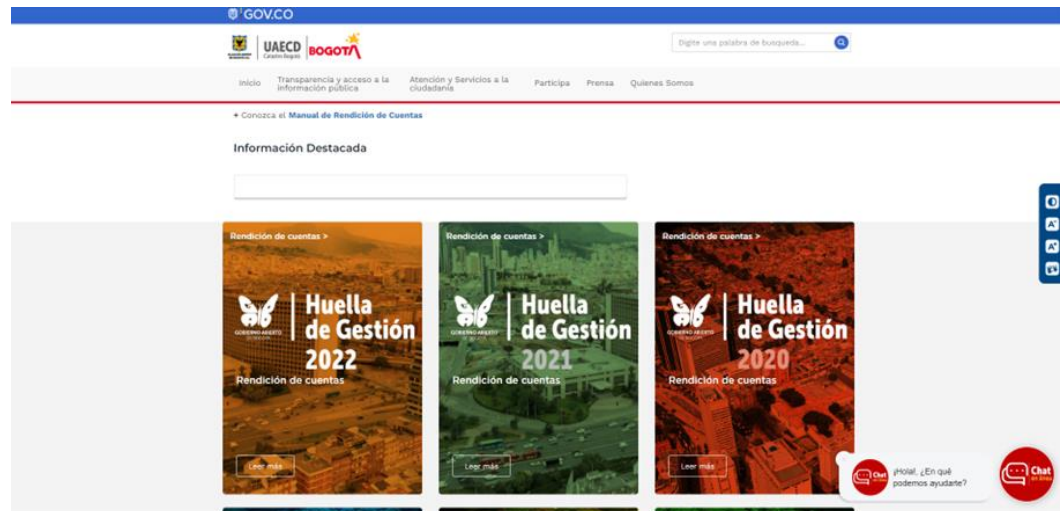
GOV.CO

UAECD Catastro Bogotá BOGOTÁ

Digite una palabra de busqueda...

Inicio Transparencia y acceso a la información pública Atención y Servicios a la ciudadanía Participa Prensa Quienes Somos

+ Conozca el Manual de Rendición de Cuentas

Información Destacada

Rendición de cuentas >

GOBIERNO ABIERTO DE BOGOTÁ Huella de Gestión 2022

Rendición de cuentas

Leer más

Rendición de cuentas >

GOBIERNO ABIERTO DE BOGOTÁ Huella de Gestión 2021

Rendición de cuentas

Leer más

Rendición de cuentas >

GOBIERNO ABIERTO DE BOGOTÁ Huella de Gestión 2020

Rendición de cuentas

Leer más

Chat en línea ¡Hola!, ¿En qué podemos ayudarte?

Chat en línea